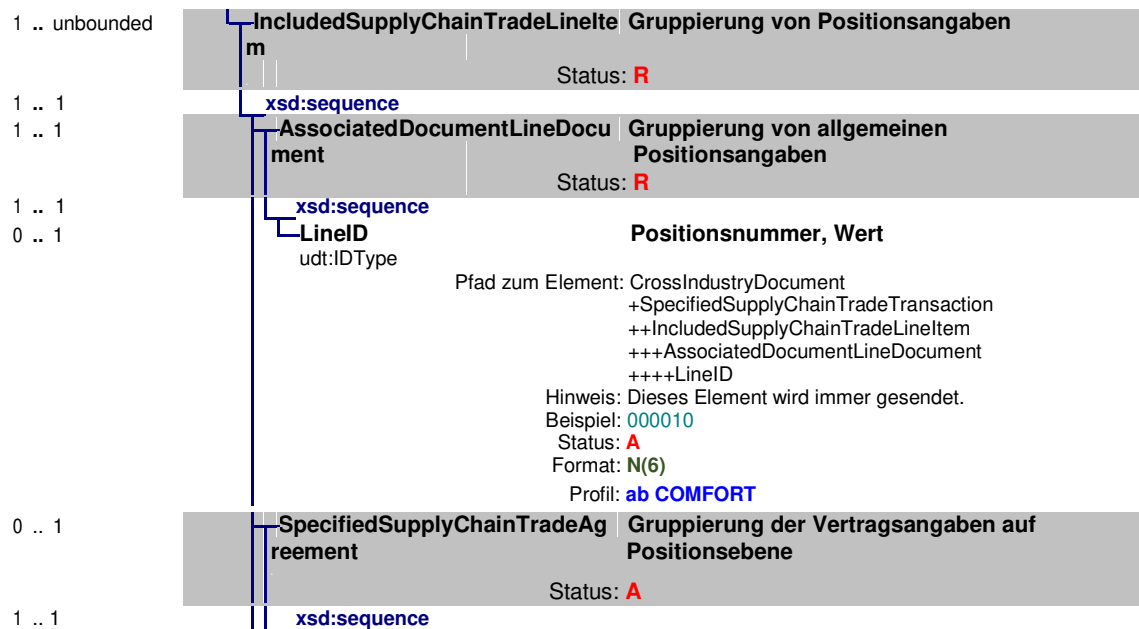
1 .. unbounded IncludedSupplyChainTradeLineItem Gruppierung von Positionsangaben
Status: R

1 .. 1 xsd:sequence

1 .. 1 AssociatedDocumentLineDocument Gruppierung von allgemeinen Positionsangaben
Status: R

1 .. 1 xsd:sequence

0 .. 1 LineID Positionsnummer, Wert
udt:IDType

Pfad zum Element: CrossIndustryDocument
+SpecifiedSupplyChainTradeTransaction
++IncludedSupplyChainTradeLineItem
+++AssociatedDocumentLineDocument
++++LineID
Hinweis: Dieses Element wird immer gesendet.
Beispiel: 000010
Status: A
Format: N(6)
Profil: ab COMFORT

0 .. 1 SpecifiedSupplyChainTradeAgreement Gruppierung der Vertragsangaben auf Positionsebene
Status: A

1 .. 1 xsd:sequence